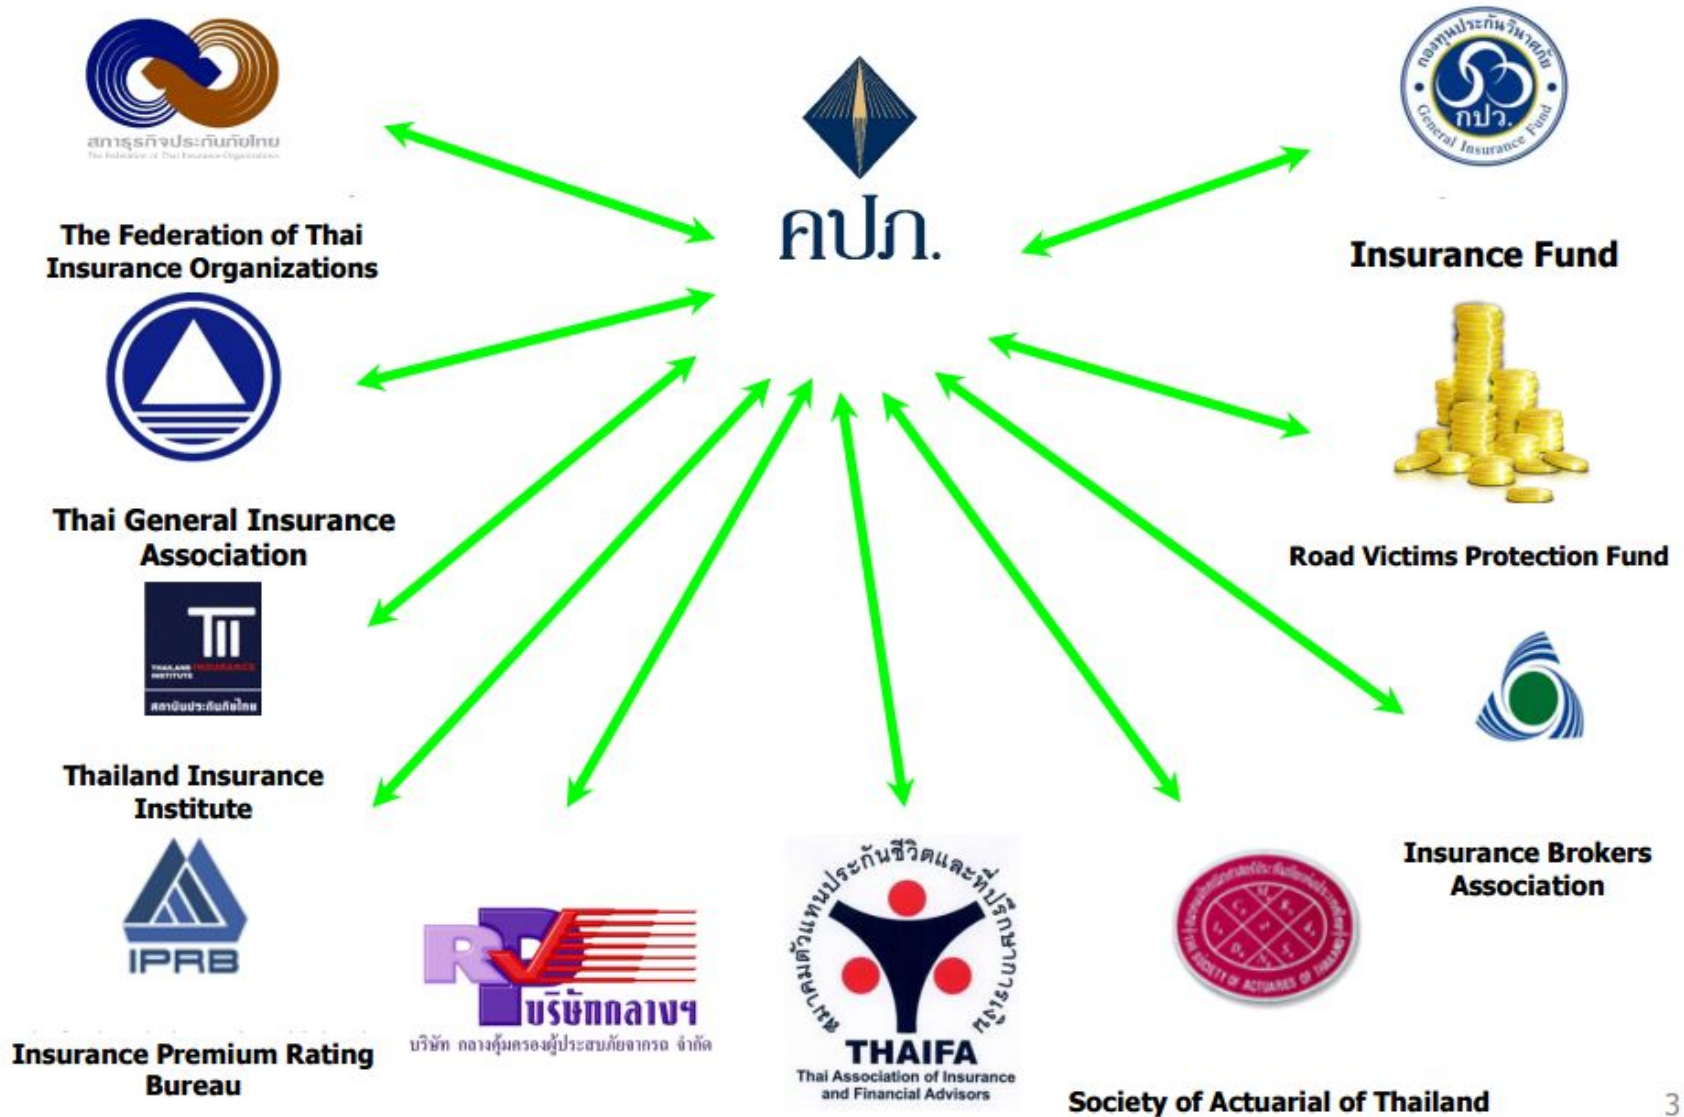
สภาธุรกิจประกันภัยไทย
The Federation of Thai Insurance Organizations

The Federation of Thai Insurance Organizations

คปภ.

กองทุนประกันวินาศภัย
กปว.
General Insurance Fund

Insurance Fund

Thai General Insurance Association

Road Victims Protection Fund

THAILAND INSURANCE INSTITUTE
สถาบันประกันภัยไทย

Thailand Insurance Institute

Insurance Brokers Association

IPRB

Insurance Premium Rating Bureau

RVP
บริษัทกลางฯ
บริษัท กลางคุ้มครองผู้ประสบภัยจากรถ จำกัด

สมาคมตัวแทนประกันชีวิตและที่ปรึกษาการเงิน
THAIFA
Thai Association of Insurance and Financial Advisors

THE SOCIETY OF ACTUARIES OF THAILAND

Society of Actuarial of Thailand

3